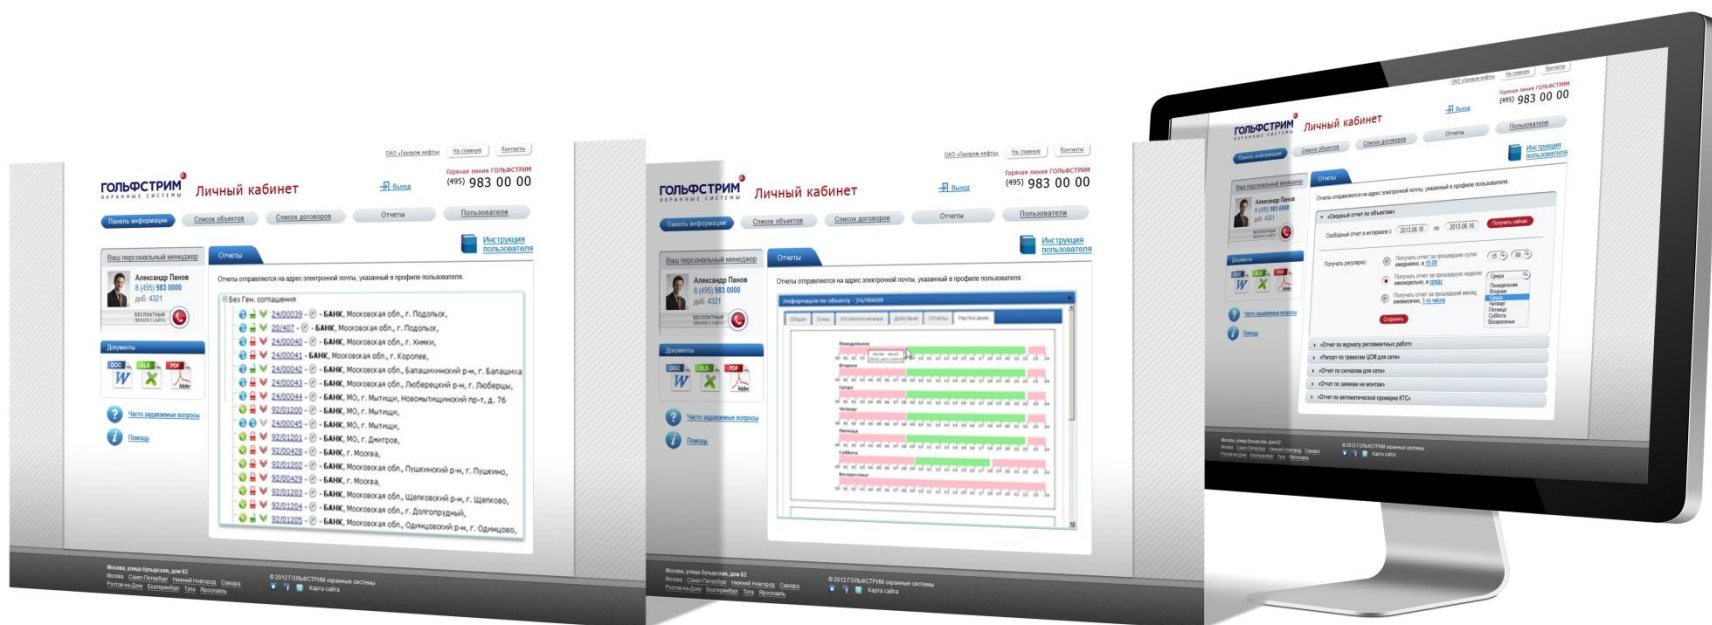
ОАО «Газпром нефть» На главную Контакты

ГОЛЬФСТРИМ ОХРАННЫЕ СИСТЕМЫ Личный кабинет

Выход

Горячая линия ГОЛЬФСТРИМ (495) 983 00 00

Панель информации Список объектов Список договоров Отчеты Пользователи

Инструкция пользователя

Ваш персональный менеджер

Александр Панов 8 (495) 983 0000 доб. 4321

БЕСПЛАТНЫЙ ЗВОНОК С САЙТА

Документы

DOC XLS PDF

Часто задаваемые вопросы

Помощь

Отчеты

Отчеты отправляются на адрес электронной почты, указанный в профиле пользователя.

Без Ген. соглашения

24/00039 - БАНК, Московская обл., г. Подольск,
20/407 - БАНК, Московская обл., г. Подольск,
24/00040 - БАНК, Московская обл., г. Химки,
24/00041 - БАНК, Московская обл., г. Королев,
24/00042 - БАНК, Московская обл., Балашихинский р-н, г. Балашиха
24/00043 - БАНК, Московская обл., Люберецкий р-н, г. Люберцы,
24/00044 - БАНК, МО, г. Мытищи, Новомытищинский пр-т, д. 76
92/01200 - БАНК, МО, г. Мытищи,
24/00045 - БАНК, МО, г. Мытищи,
92/01201 - БАНК, МО, г. Дмитров,
92/00428 - БАНК, г. Москва,
92/01202 - БАНК, Московская обл., Пушкинский р-н, г. Пушкино,
92/00429 - БАНК, г. Москва,
92/01203 - БАНК, Московская обл., Щелковский р-н, г. Щелково,
92/01204 - БАНК, Московская обл., г. Долгопрудный,
92/01205 - БАНК, Московская обл., Одинцовский р-н, г. Одинцово,

Москва, улица Бутырская, дом 62
Москва Санкт-Петербург Нижний Новгород Самара Ростов-на-Дону Екатеринбург Тула Ярославль

© 2012 ГОЛЬФСТРИМ охранные системы

Карта сайта

Информация по объекту - 24/00039

Общие Зоны Ответственные Действия Отчеты Расписание

Понедельник Вторник Среда Четверг Пятница Суббота Воскресенье

«Сводный отчет по объектам»

Сводный отчет в интервале с 2013.06.16 по 2013.06.16 Получить сейчас

Получать регулярно

Получать отчет за прошедшие сутки ежедневно, в 10:00
Получать отчет за прошедшую неделю еженедельно, в среду
Получать отчет за прошедший месяц ежемесячно, 1-го числа

Среда
Понедельник
Вторник
Среда
Четверг
Пятница
Суббота
Воскресенье

Сохранить

«Отчет по журналу регламентных работ»
«Рапорт по трекерам ЦСМ для сети»
«Отчет по сигналам для сети»
«Отчет по заявкам на монтаж»
«Отчет по автоматической проверке КТС»